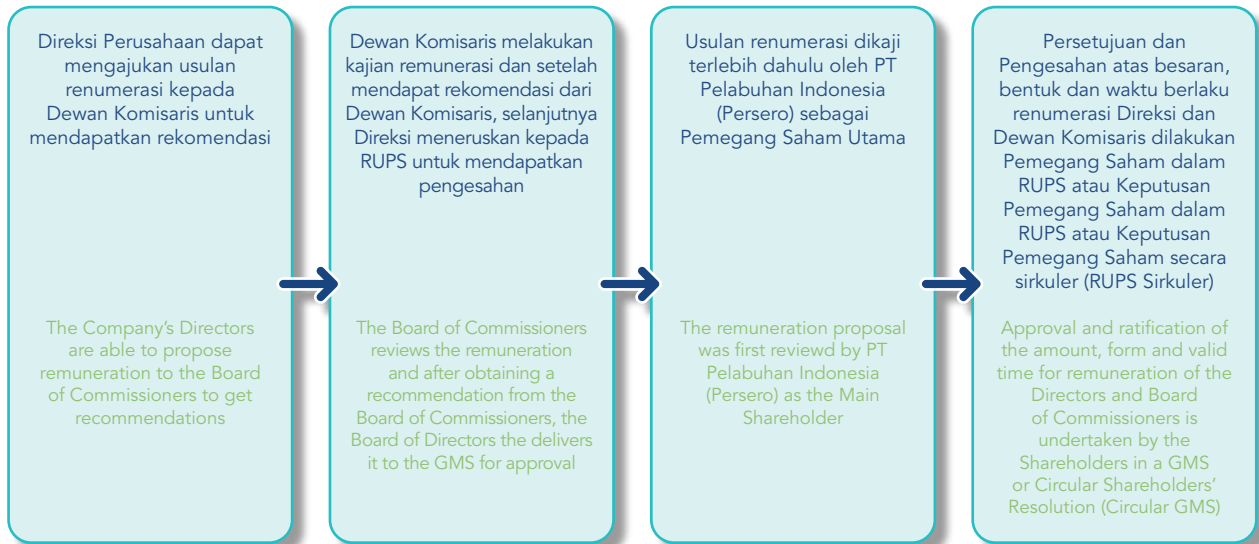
Direksi Perusahaan dapat mengajukan usulan renumerasi kepada Dewan Komisaris untuk mendapatkan rekomendasi

The Company's Directors are able to propose remuneration to the Board of Commissioners to get recommendations

Dewan Komisaris melakukan kajian remunerasi dan setelah mendapat rekomendasi dari Dewan Komisaris, selanjutnya Direksi meneruskan kepada RUPS untuk mendapatkan pengesahan

The Board of Commissioners reviews the remuneration and after obtaining a recommendation from the Board of Commissioners, the Board of Directors the delivers it to the GMS for approval

Usulan renumerasi dikaji terlebih dahulu oleh PT Pelabuhan Indonesia (Persero) sebagai Pemegang Saham Utama

The remuneration proposal was first reviewd by PT Pelabuhan Indonesia (Persero) as the Main Shareholder

Persetujuan dan Pengesahan atas besaran, bentuk dan waktu berlaku renumerasi Direksi dan Dewan Komisaris dilakukan Pemegang Saham dalam RUPS atau Keputusan Pemegang Saham dalam RUPS atau Keputusan Pemegang Saham secara sirkuler (RUPS Sirkuler)

Approval and ratification of the amount, form and valid time for remuneration of the Directors and Board of Commissioners is undertaken by the Shareholders in a GMS or Circular Shareholders' Resolution (Circular GMS)